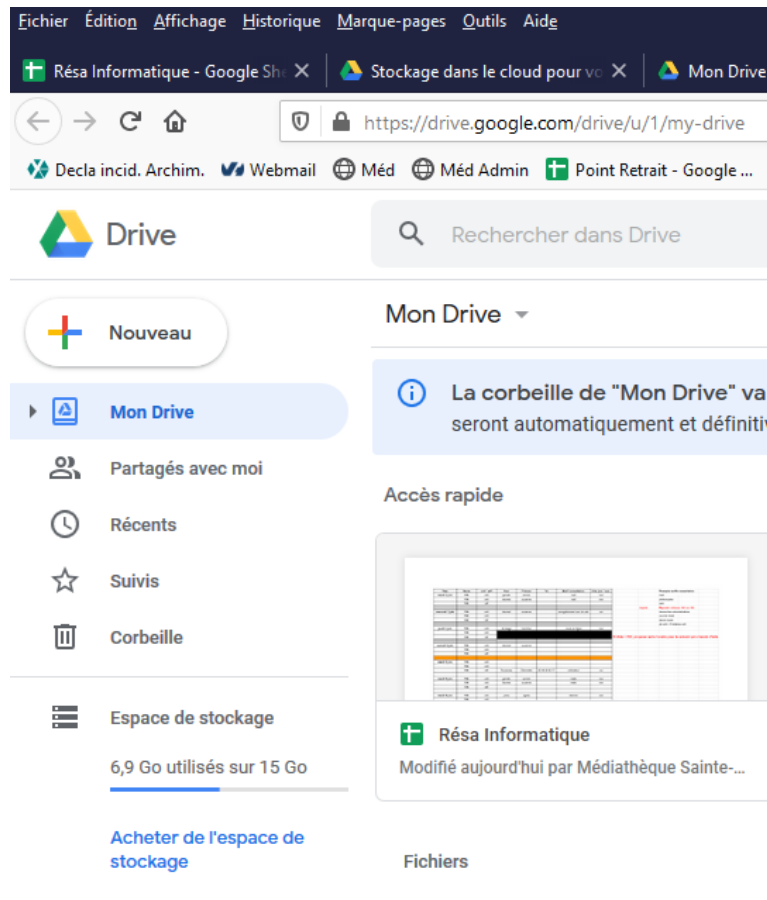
Fichier Édition Affichage Historique Marque-pages Outils Aide

Résa Informatique - Google She
Stockage dans le cloud pour vo
Mon Drive

https://drive.google.com/drive/u/1/my-drive

Decla incid. Archim. Webmail Méd Méd Admin Point Retrait - Google ...

Drive

Rechercher dans Drive

Nouveau

Mon Drive

Mon Drive

Partagés avec moi

Récents

Suivis

Corbeille

Espace de stockage

6,9 Go utilisés sur 15 Go

Acheter de l'espace de stockage

La corbeille de "Mon Drive" va
seront automatiquement et définitiv

Accès rapide

Résa Informatique

Modifié aujourd'hui par Médiathèque Sainte-...

Fichiers